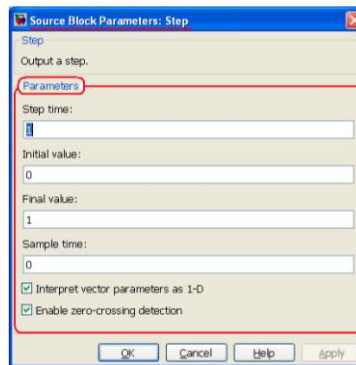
Source Block Parameters: Step

Step

Output a step.

Parameters

Step time:

1

Initial value:

0

Final value:

1

Sample time:

0

☑ Interpret vector parameters as 1-D

☑ Enable zero-crossing detection

OK Cancel Help Apply